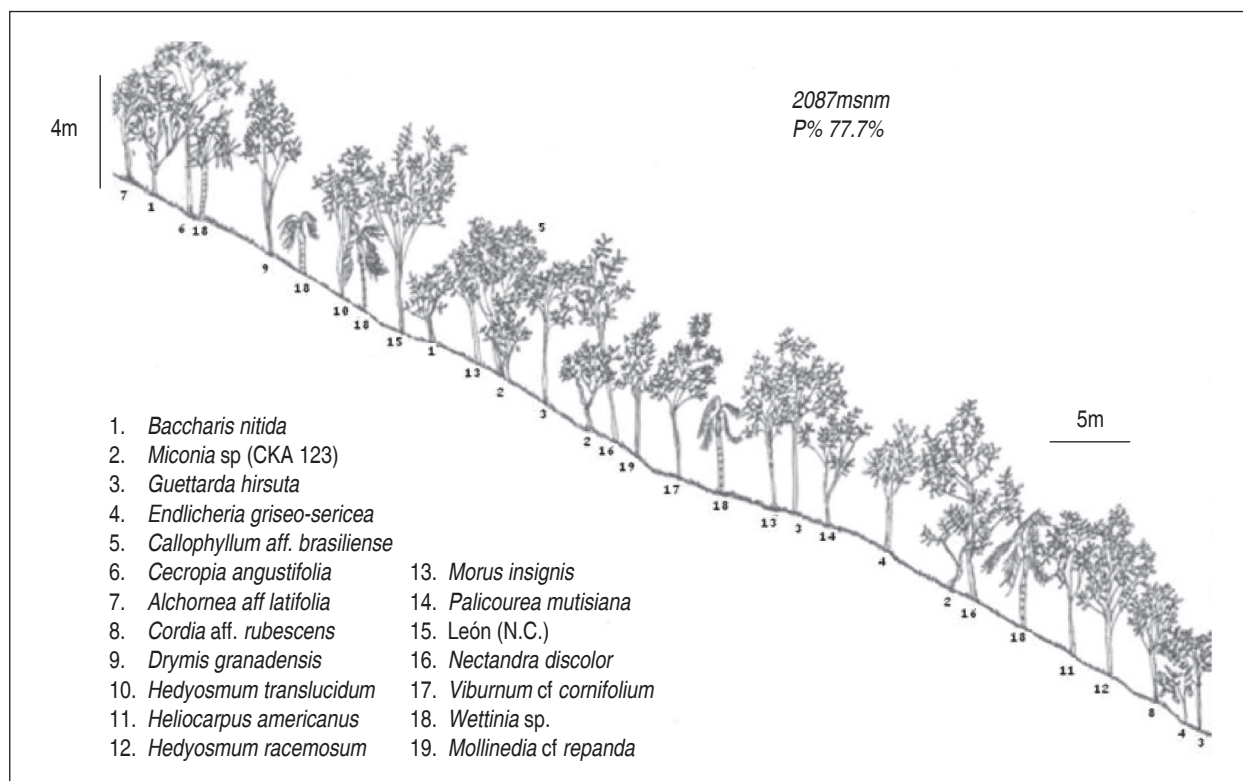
4m

2087msnm
P% 77.7%

7 1 6 18 9 18 10 18 15 1 13 5 2 3 2 16 19 17 18 13 3 14 4 2 16 18 11 12 8 4 3

5m

1. Baccharis nitida
2. Miconia sp (CKA 123)
3. Guettarda hirsuta
4. Endlicheria griseo-sericea
5. Callophyllum aff. brasiliense
6. Cecropia angustifolia
7. Alchornea aff latifolia
8. Cordia aff. rubescens
9. Drymis granadensis
10. Hedyosmum translucidum
11. Heliocarpus americanus
12. Hedyosmum racemosum
13. Morus insignis
14. Palicourea mutisiana
15. León (N.C.)
16. Nectandra discolor
17. Viburnum cf cornifolium
18. Wettinia sp.
19. Mollinedia cf repanda